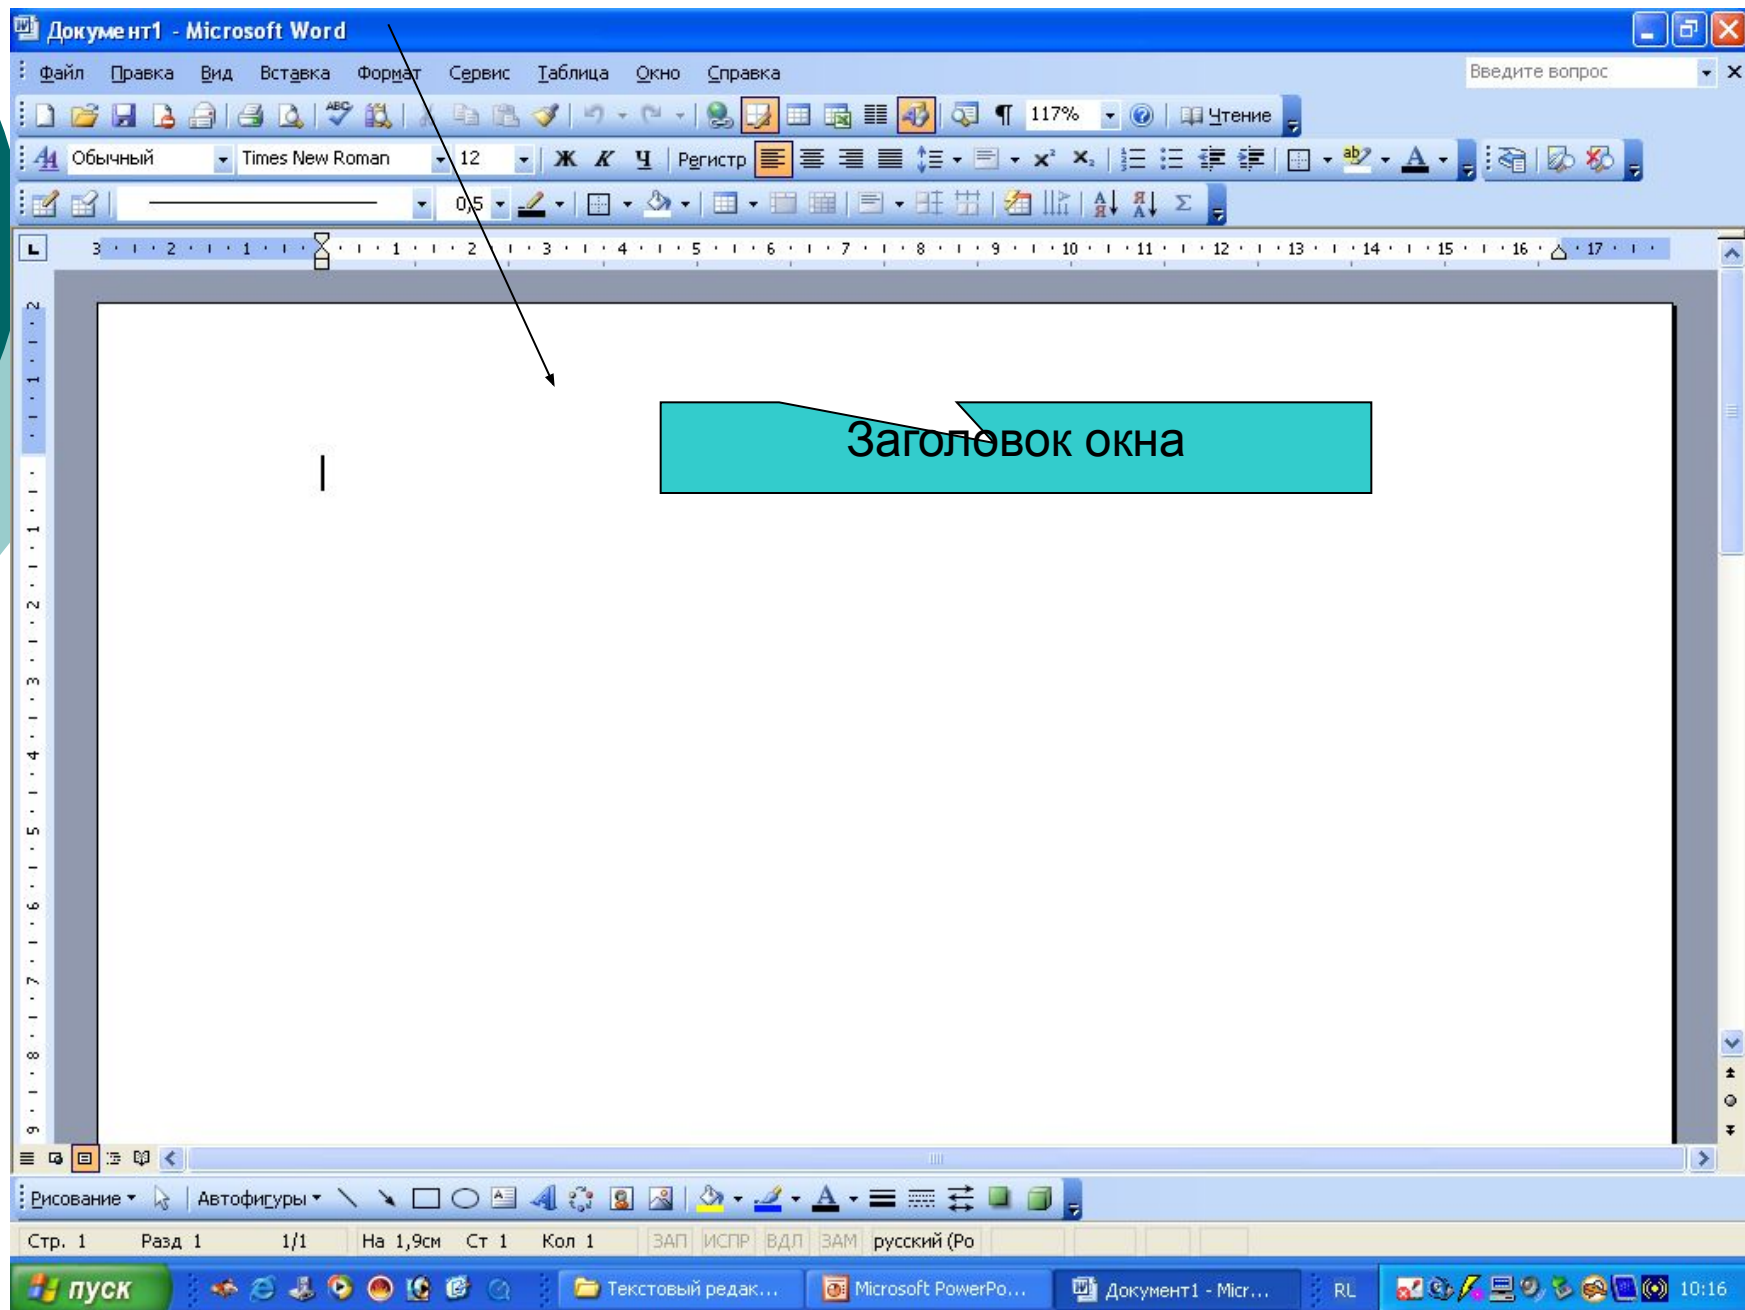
Документ1 - Microsoft Word

Файл Правка Вид Вставка Формат Сервис Таблица Окно Справка

Введите вопрос

117% Чтение

Обычный Times New Roman 12 Ж К Ч Регистр

0,5

3 · 2 · 1 · 1 · 2 · 3 · 4 · 5 · 6 · 7 · 8 · 9 · 10 · 11 · 12 · 13 · 14 · 15 · 16 · 17

Заголовок окна

Рисование Автофигуры

Стр. 1 Разд 1 1/1 На 1,9см Ст 1 Кол 1 ЗАП ИСПР ВДЛ ЗАМ русский (Ро

пуск Текстовый редак... Microsoft PowerPo... Документ1 - Micr... RL 10:16